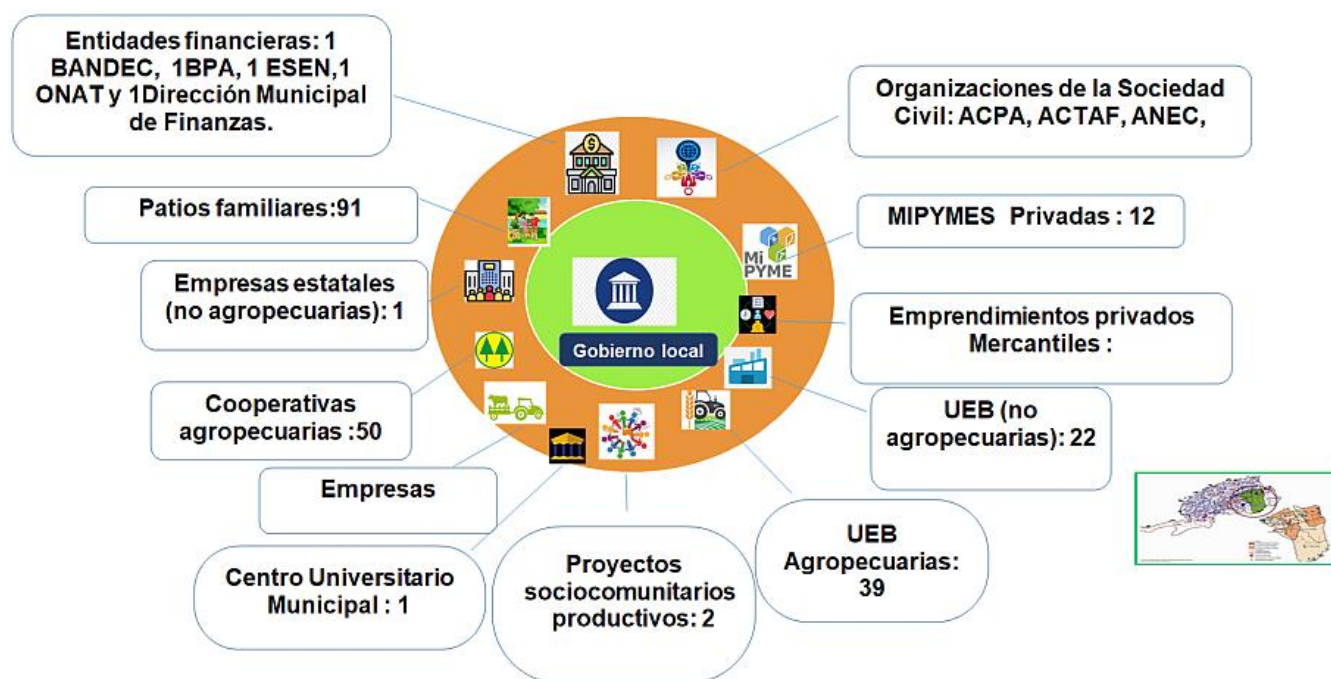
Entidades financieras: 1 BANDEC, 1BPA, 1 ESEN,1 ONAT y 1Dirección Municipal de Finanzas.

Organizaciones de la Sociedad Civil: ACPA, ACTAF, ANEC,

Patios familiares:91

MIPYMES Privadas : 12

Mi PYME

Empresas estatales (no agropecuarias): 1

Gobierno local

Emprendimientos privados Mercantiles :

Cooperativas agropecuarias :50

UEB (no agropecuarias): 22

Empresas

UEB Agropecuarias: 39

Centro Universitario Municipal : 1

Proyectos sociocomunitarios productivos: 2